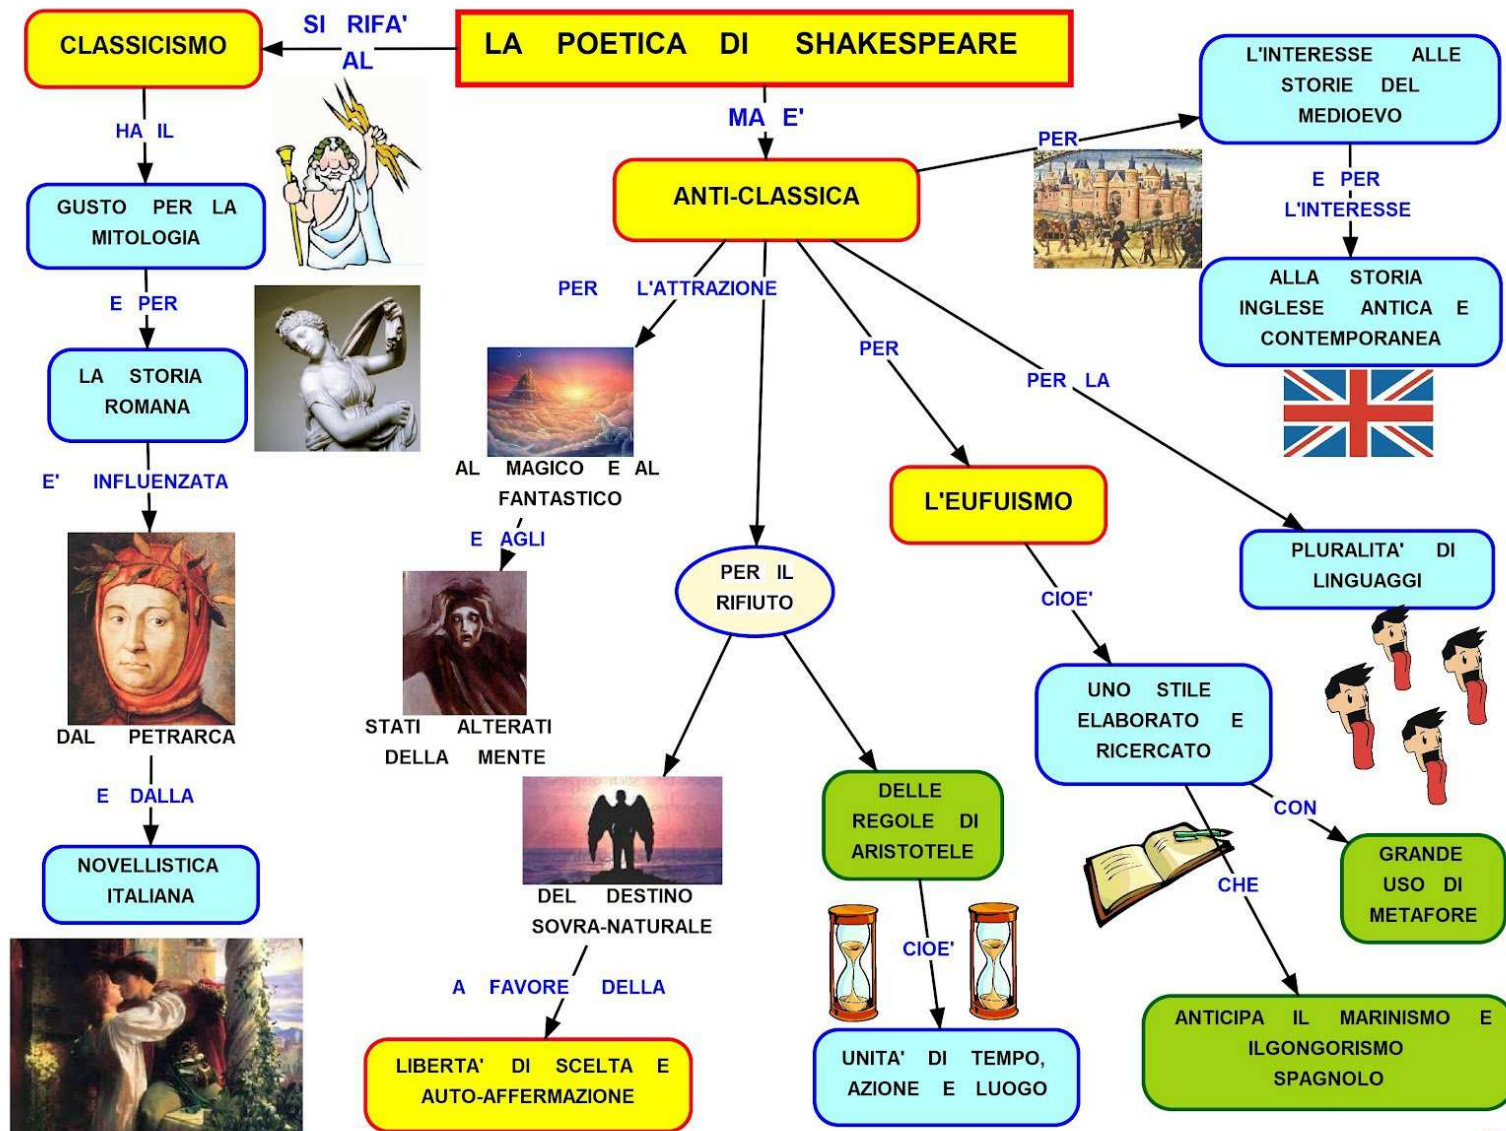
LA POETICA DI SHAKESPEARE

SI RIFA' AL

CLASSICISMO

HA IL

GUSTO PER LA MITOLOGIA

E PER

LA STORIA ROMANA

E' INFLUENZATA

DAL PETRARCA

E DALLA

NOVELLISTICA ITALIANA

MA E'

ANTI-CLASSICA

PER L'ATTRAZIONE

AL MAGICO E AL FANTASTICO

E AGLI

STATI ALTERATI DELLA MENTE

PER IL RIFIUTO

DEL DESTINO SOVRA-NATURALE

A FAVORE DELLA

LIBERTA' DI SCELTA E AUTO-AFFERMAZIONE

DELLE REGOLE DI ARISTOTELE

CIOE'

UNITA' DI TEMPO, AZIONE E LUOGO

PER

L'EUFUISMO

CIOE'

UNO STILE ELABORATO E RICERCATO

CON

GRANDE USO DI METAFORE

CHE

ANTICIPA IL MARINISMO E ILGONGORISMO SPAGNOLO

PER LA

PLURALITA' DI LINGUAGGI

PER

L'INTERESSE ALLE STORIE DEL MEDIOEVO

E PER L'INTERESSE

ALLA STORIA INGLESE ANTICA E CONTEMPORANEA